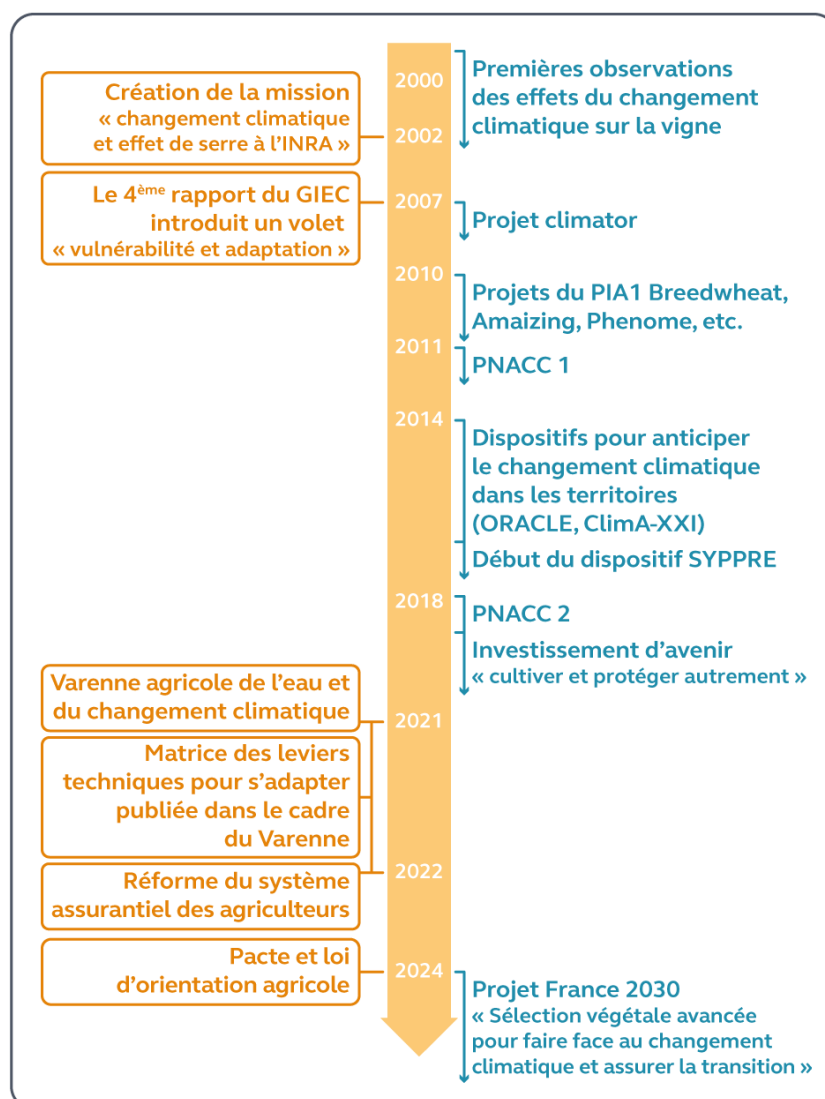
2000
2002
2007
2010
2011
2014
2018
2021
2022
2024

Création de la mission « changement climatique et effet de serre à l'INRA »

Le 4$^{ème}$ rapport du GIEC introduit un volet « vulnérabilité et adaptation »

Varenne agricole de l'eau et du changement climatique

Matrice des leviers techniques pour s'adapter publiée dans le cadre du Varenne

Réforme du système assurantiel des agriculteurs

Pacte et loi d'orientation agricole

Premières observations des effets du changement climatique sur la vigne

Projet climator

Projets du PIA1 Breedwheat, Amaizing, Phenome, etc.

PNACC 1

Dispositifs pour anticiper le changement climatique dans les territoires (ORACLE, ClimA-XXI)

Début du dispositif SYPPRE

PNACC 2

Investissement d'avenir « cultiver et protéger autrement »

Projet France 2030 « Sélection végétale avancée pour faire face au changement climatique et assurer la transition »